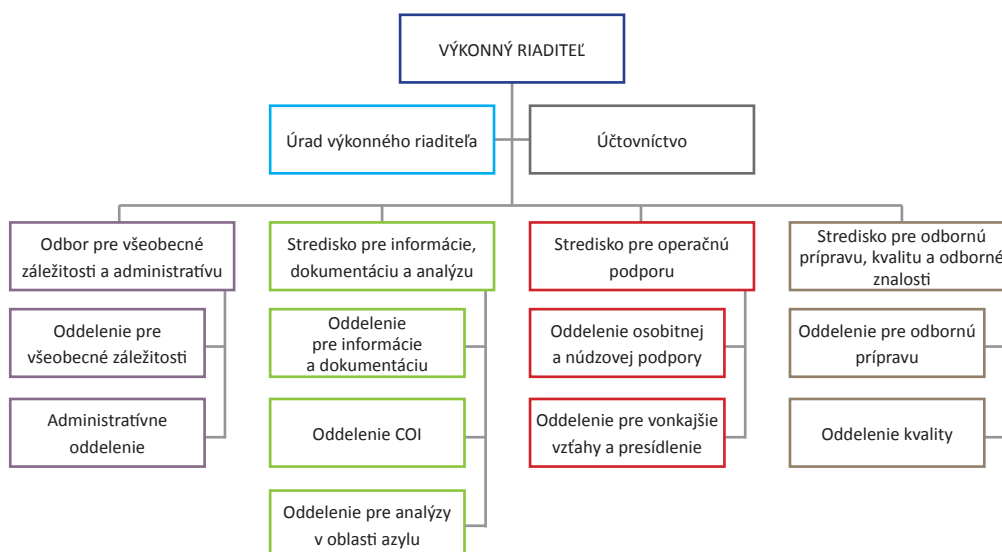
VÝKONNÝ RIADITEĽ

Úrad výkonného riaditeľa

Účtovníctvo

Odbor pre všeobecné záležitosti a administratívu

Oddelenie pre všeobecné záležitosti

Administratívne oddelenie

Stredisko pre informácie, dokumentáciu a analýzu

Oddelenie pre informácie a dokumentáciu

Oddelenie COI

Oddelenie pre analýzy v oblasti azylu

Stredisko pre operačnú podporu

Oddelenie osobitnej a núdzovej podpory

Oddelenie pre vonkajšie vzťahy a presídlenie

Stredisko pre odbornú prípravu, kvalitu a odborné znalosti

Oddelenie pre odbornú prípravu

Oddelenie kvality